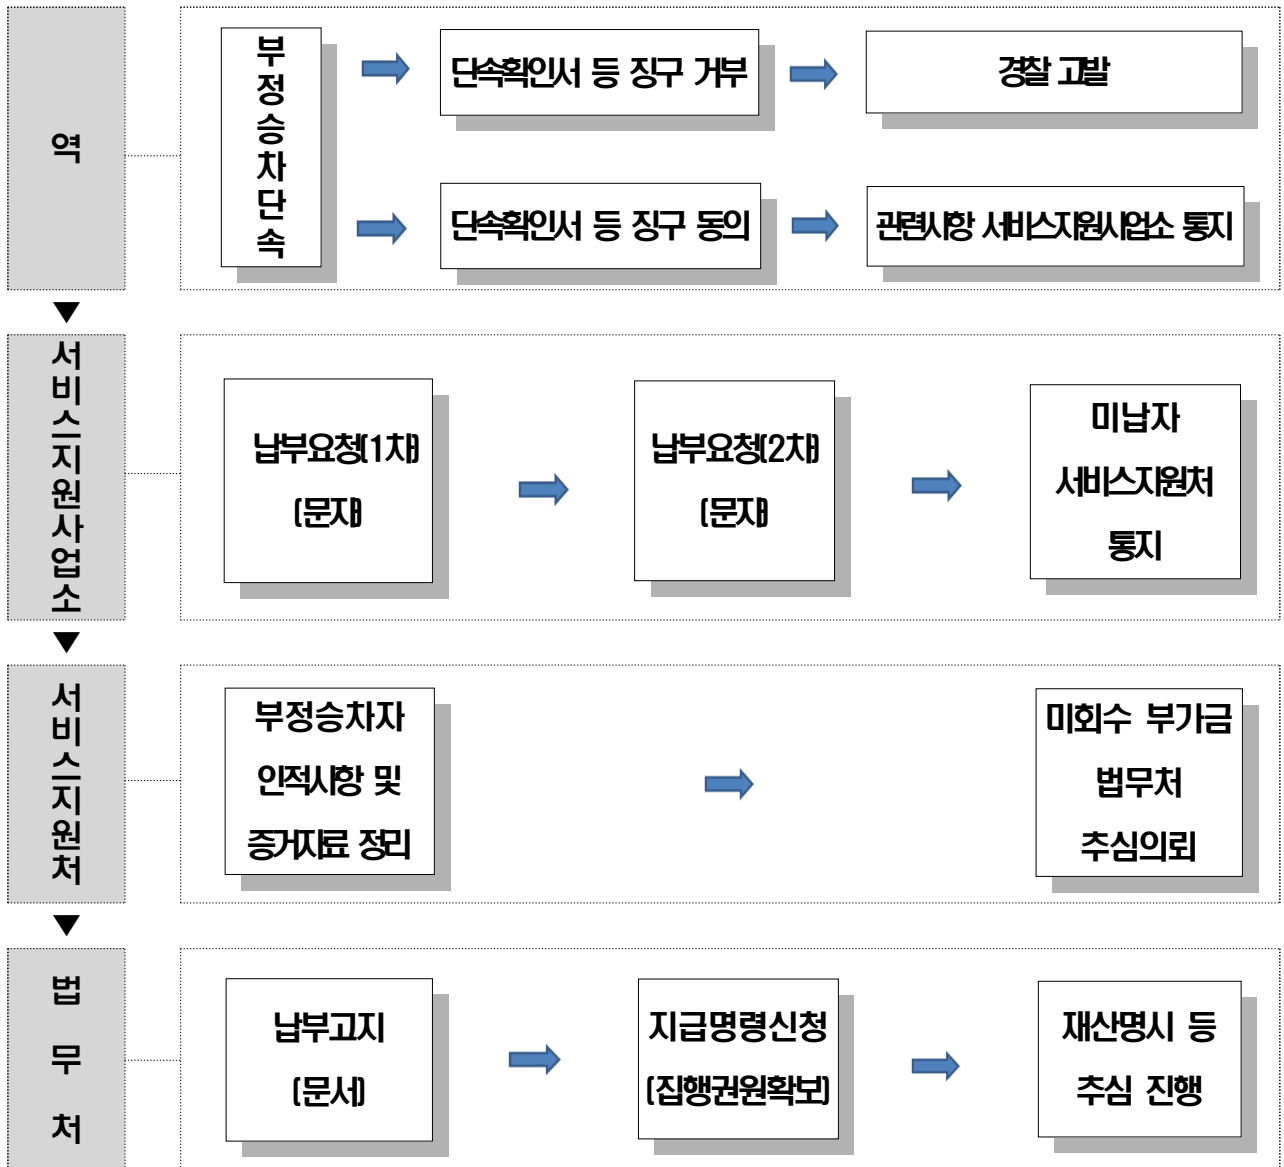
역

부정승차단속

단속확인서 등 징구 거부

경찰 고발

단속확인서 등 징구 동의

관련사항 서비스지원사업소 통지

▼

서비스지원사업소

납부요청(1차)
(문자)

납부요청(2차)
(문자)

미납자
서비스지원처
통지

▼

서비스지원처

부정승차자
인적사항 및
증거자료 정리

미회수 부가금
법무처
추심의뢰

▼

법무처

납부고지
(문서)

지급명령신청
(집행권원확보)

재산명시 등
추심 진행